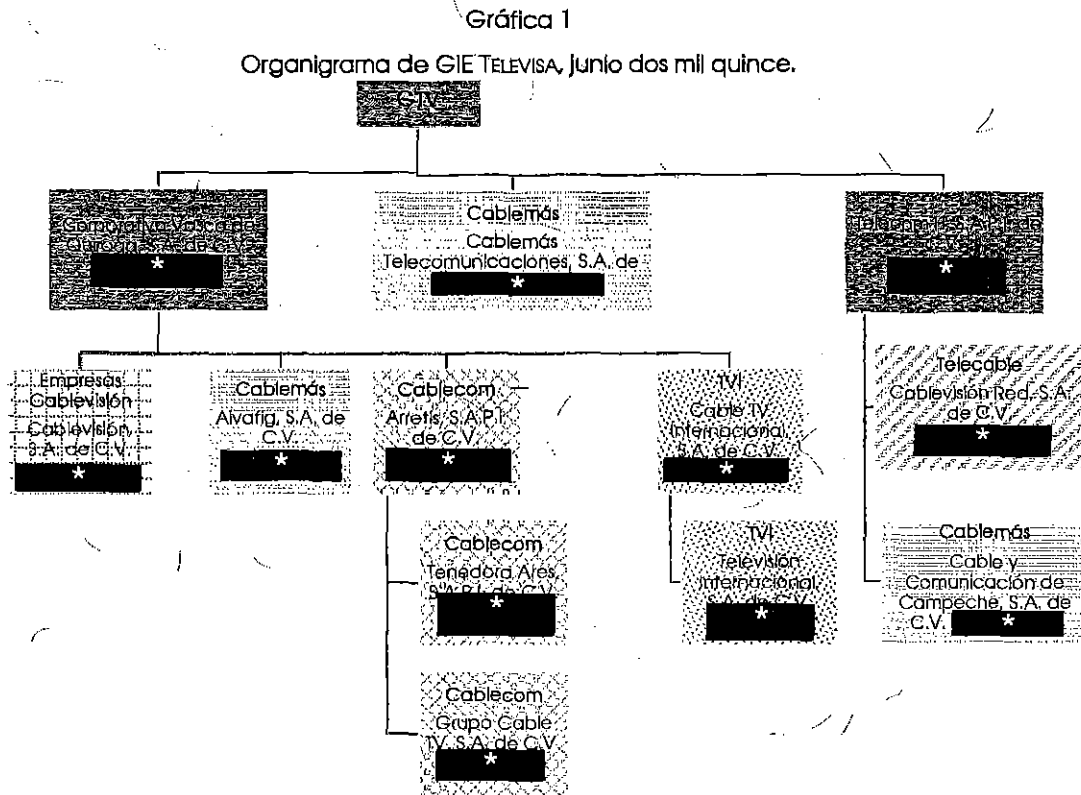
Gráfica 1

Organigrama de GIE TELEVISA, junio dos mil quince.

GTV

Corporativo Vasco de Quiroga, S.A. de C.V.
*

Cablemás
Cablemás Telecomunicaciones, S.A. de
*

Telecable, S.A. de C.V.
*

Empresas Cablevisión
Cablevisión, S.A. de C.V.
*

Cablemás
Alvafig, S.A. de C.V.
*

Cablecom
Arretis, S.A.P.I. de C.V.
*

Cablecom
Tenedora Ares, S.A.P.I. de C.V.
*

Cablecom
Grupo Cable TV, S.A. de C.V.
*

TVI
Cable TV Internacional, S.A. de C.V.
*

TVI
Televisión Internacional, S.A. de C.V.
*

Telecable
Cablevisión Red, S.A. de C.V.
*

Cablemás
Cable y Comunicación de Campeche, S.A. de C.V.
*